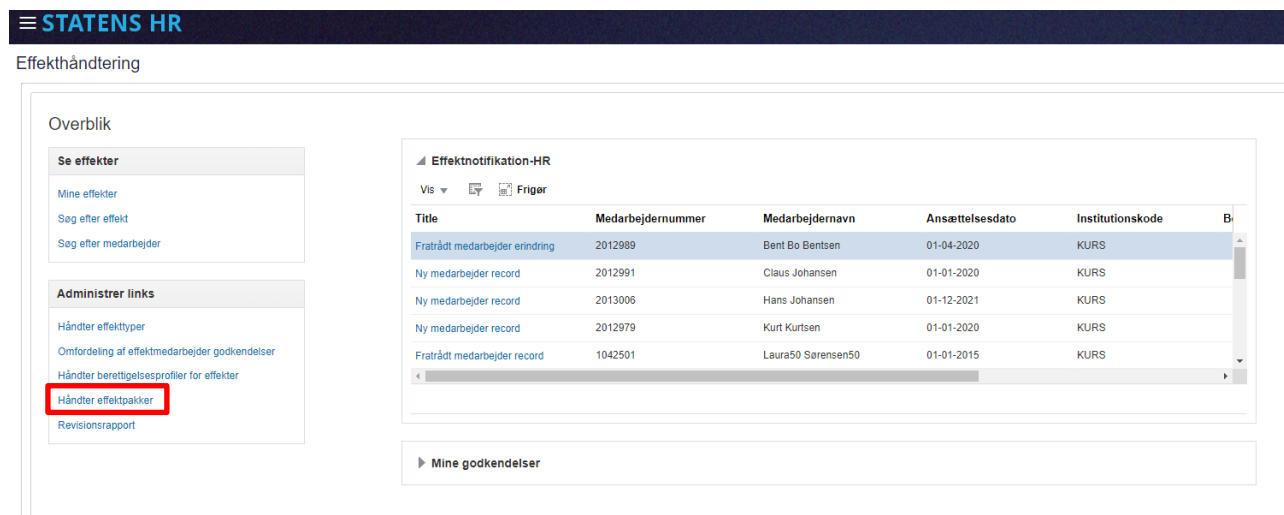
STATENS HR

Effekthåndtering

Overblik

Se effekter

Mine effekter
Søg efter effekt
Søg efter medarbejder

Administrer links

Håndter effekttyper
Omfordeling af effektmedarbejder godkendelser
Håndter berettigelsesprofiler for effekter
Håndter effektpakker
Revisionsrapport

Effektnotifikation-HR

Vis Frigør

| Title | Medarbejdernummer | Medarbejdernavn | Ansættelsesdato | Institutionskode | B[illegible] |
|---|---|---|---|---|---|
| Fratrådt medarbejder erindring | 2012989 | Bent Bo Bentsen | 01-04-2020 | KURS | |
| Ny medarbejder record | 2012991 | Claus Johansen | 01-01-2020 | KURS | |
| Ny medarbejder record | 2013006 | Hans Johansen | 01-12-2021 | KURS | |
| Ny medarbejder record | 2012979 | Kurt Kurtsen | 01-01-2020 | KURS | |
| Fratrådt medarbejder record | 1042501 | Laura50 Sørensen50 | 01-01-2015 | KURS | |

Mine godkendelser